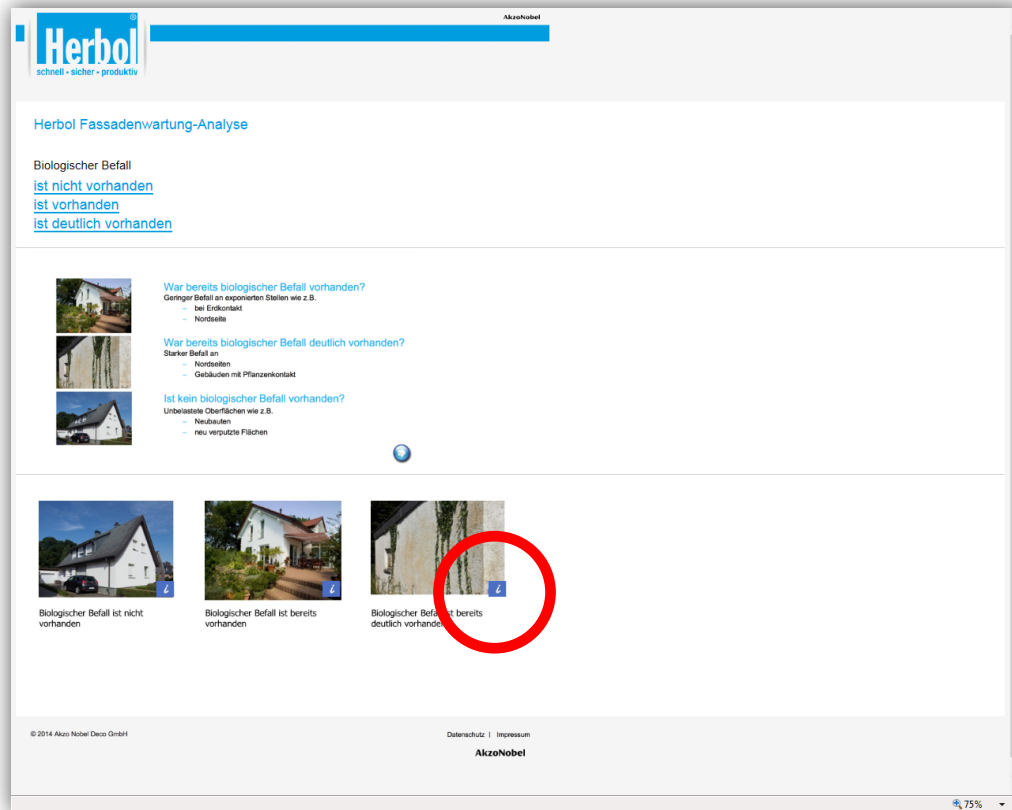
Herbol
schnell - sicher - produktiv

AkzoNobel

Herbol Fassadenwartung-Analyse

Biologischer Befall
ist nicht vorhanden
ist vorhanden
ist deutlich vorhanden

War bereits biologischer Befall vorhanden?
Geringer Befall an exponierten Stellen wie z.B.
– bei Erdkontakt
– Nordseite

War bereits biologischer Befall deutlich vorhanden?
Starker Befall an
– Nordseiten
– Gebäuden mit Pflanzenkontakt

Ist kein biologischer Befall vorhanden?
Unbelastete Oberflächen wie z.B.
– Neubauten
– neu verputzte Flächen

i
Biologischer Befall ist nicht vorhanden

i
Biologischer Befall ist bereits vorhanden

i
Biologischer Befall ist bereits deutlich vorhanden

© 2014 Akzo Nobel Deco GmbH

Datenschutz | Impressum

AkzoNobel

75%